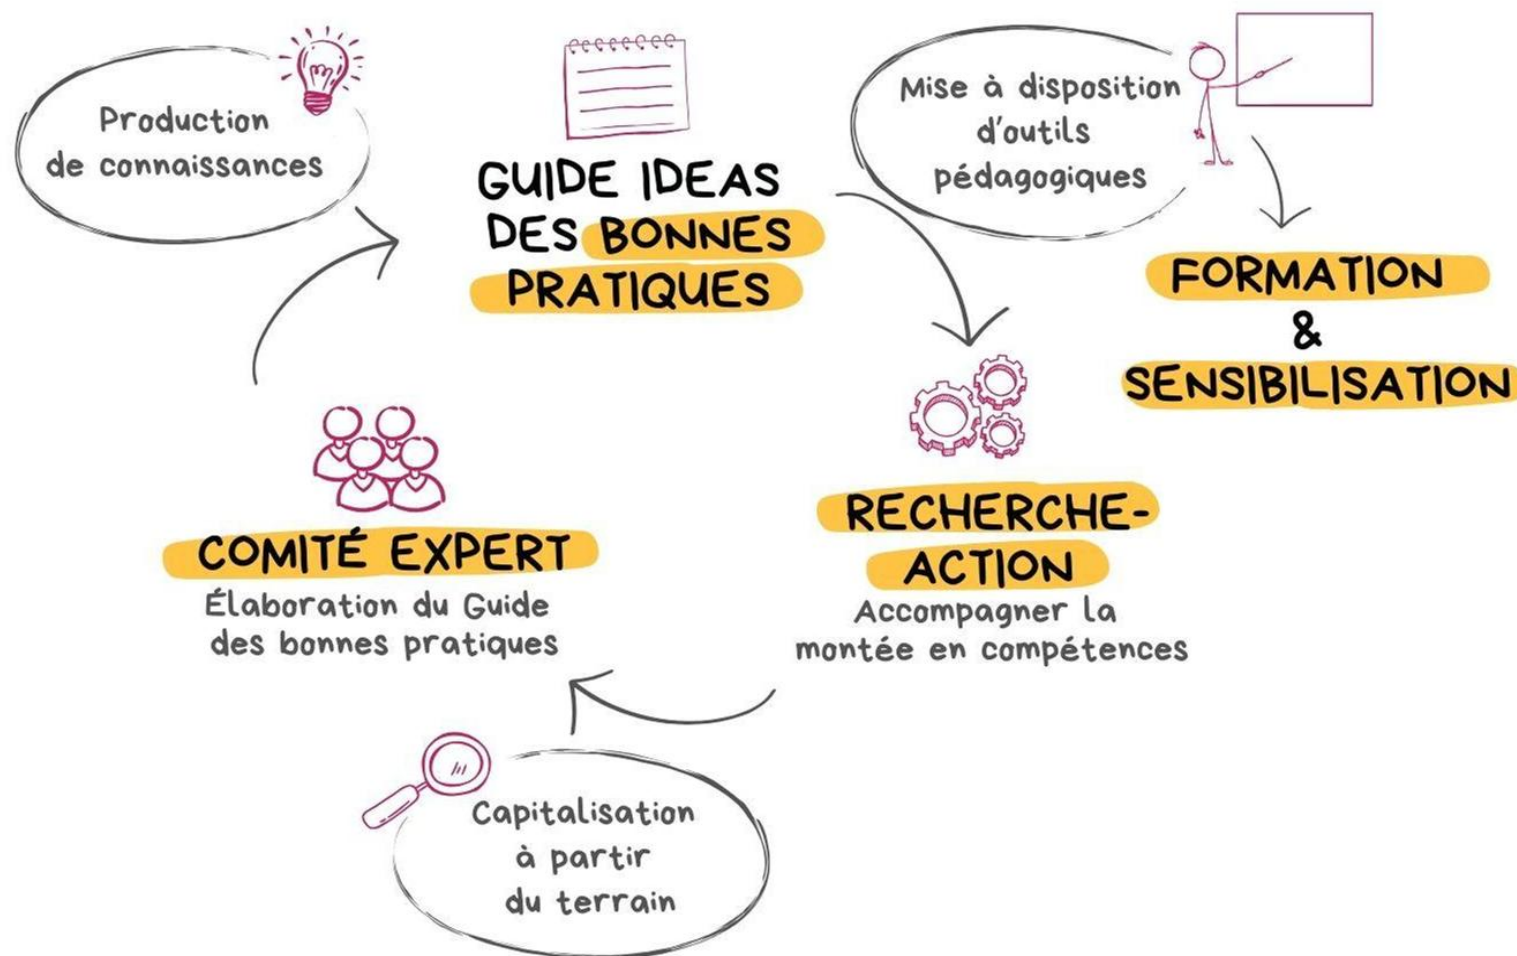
Production de connaissances

GUIDE IDEAS DES BONNES PRATIQUES

Mise à disposition d'outils pédagogiques

FORMATION & SENSIBILISATION

RECHERCHE-ACTION
Accompagner la montée en compétences

COMITÉ EXPERT
Élaboration du Guide des bonnes pratiques

Capitalisation à partir du terrain